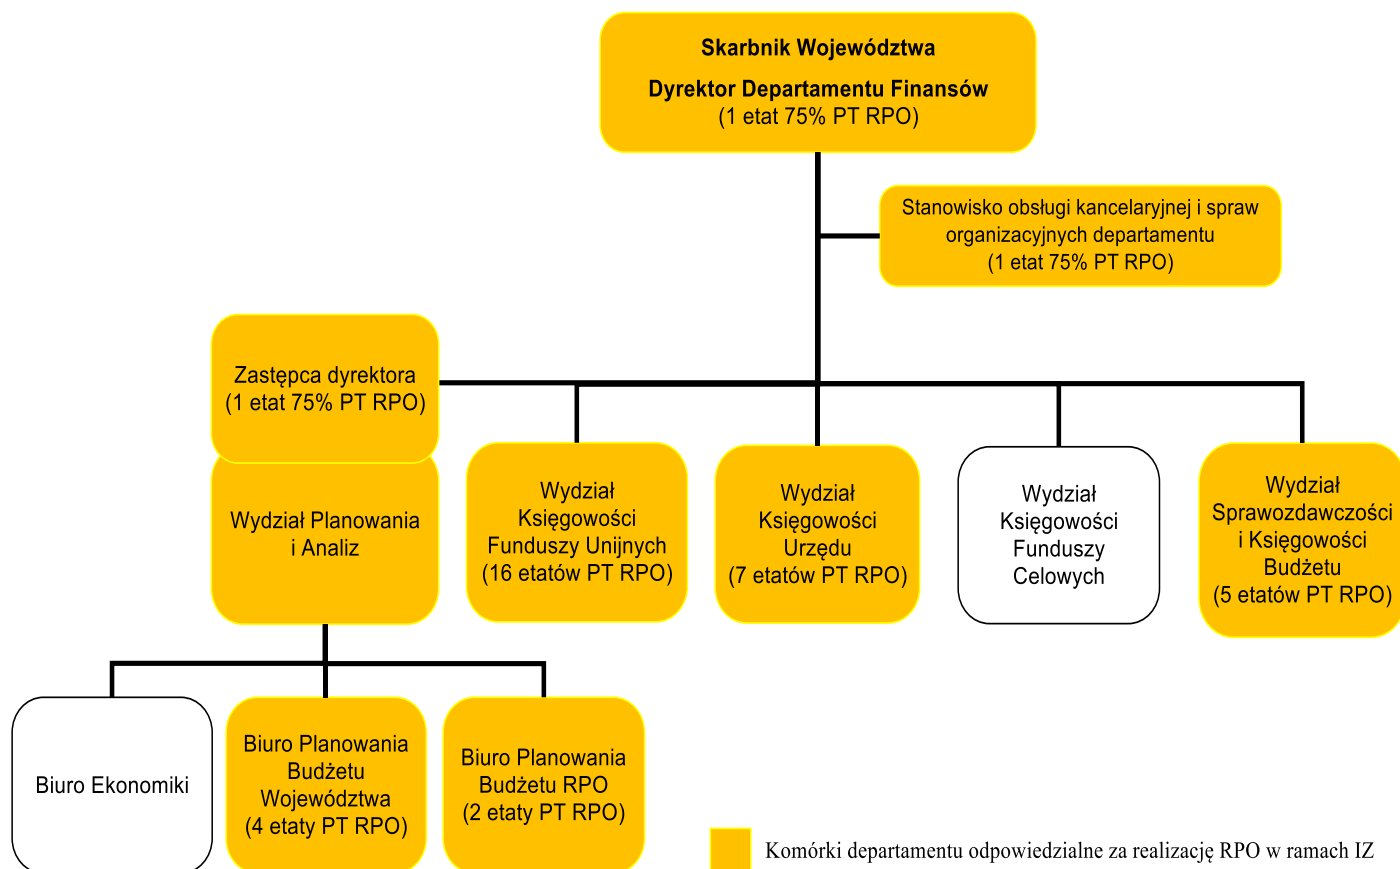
Skarbnik Województwa

Dyrektor Departamentu Finansów
(1 etat 75% PT RPO)

Stanowisko obsługi kancelaryjnej i spraw organizacyjnych departamentu
(1 etat 75% PT RPO)

Zastępca dyrektora
(1 etat 75% PT RPO)

Wydział Planowania i Analiz

Wydział Księgowości Funduszy Unijnych
(16 etatów PT RPO)

Wydział Księgowości Urzędu
(7 etatów PT RPO)

Wydział Księgowości Funduszy Celowych

Wydział Sprawozdawczości i Księgowości Budżetu
(5 etatów PT RPO)

Biuro Ekonomiki

Biuro Planowania Budżetu Województwa
(4 etaty PT RPO)

Biuro Planowania Budżetu RPO
(2 etaty PT RPO)

Komórki departamentu odpowiedzialne za realizację RPO w ramach IZ